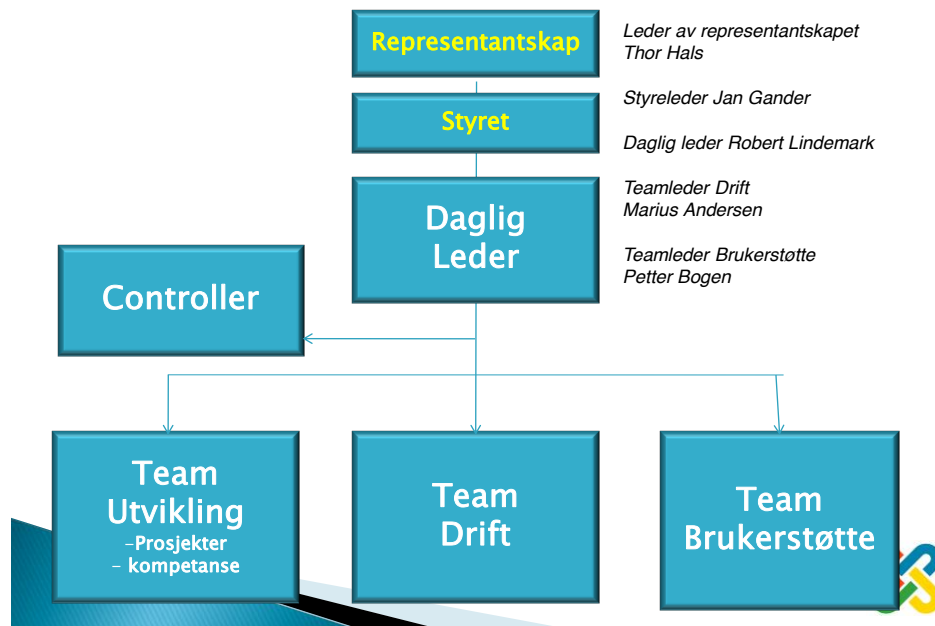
Representantskap

Styret

Daglig Leder

Controller

Leder av representantskapet
Thor Hals

Styreleder Jan Gander

Daglig leder Robert Lindemark

Teamleder Drift
Marius Andersen

Teamleder Brukerstøtte
Petter Bogen

Team Utvikling
-Prosjekter
- kompetanse

Team Drift

Team Brukerstøtte